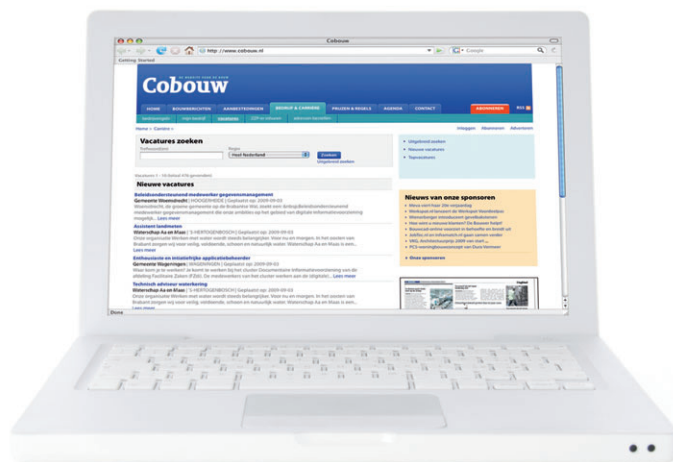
Cobouw

http://www.cobouw.nl

Google

Getting Started

Cobouw

HOME BOUWBERICHTEN AANBESTEDINGEN WERK & CARRIÈRE PRIJZEN & REGELS AGENDA CONTACT ABONNEREN RSS

Home > Carrière >

Inloggen Abonneren Adverteren

Vacatures zoeken

Heel Nederland

Zoeken

Uitgebreid zoeken

Uitgebreid zoeken
Nieuwe vacatures
Topvacatures

Nieuwe vacatures

Beleidsondersteunend medewerker gegevensmanagement

Assistent landmeter

Enthousiaste en initiatiefrijke applicatiebeheerder

Technisch adviseur waterkering

Lees meer

Nieuws van onze sponsoren

Done